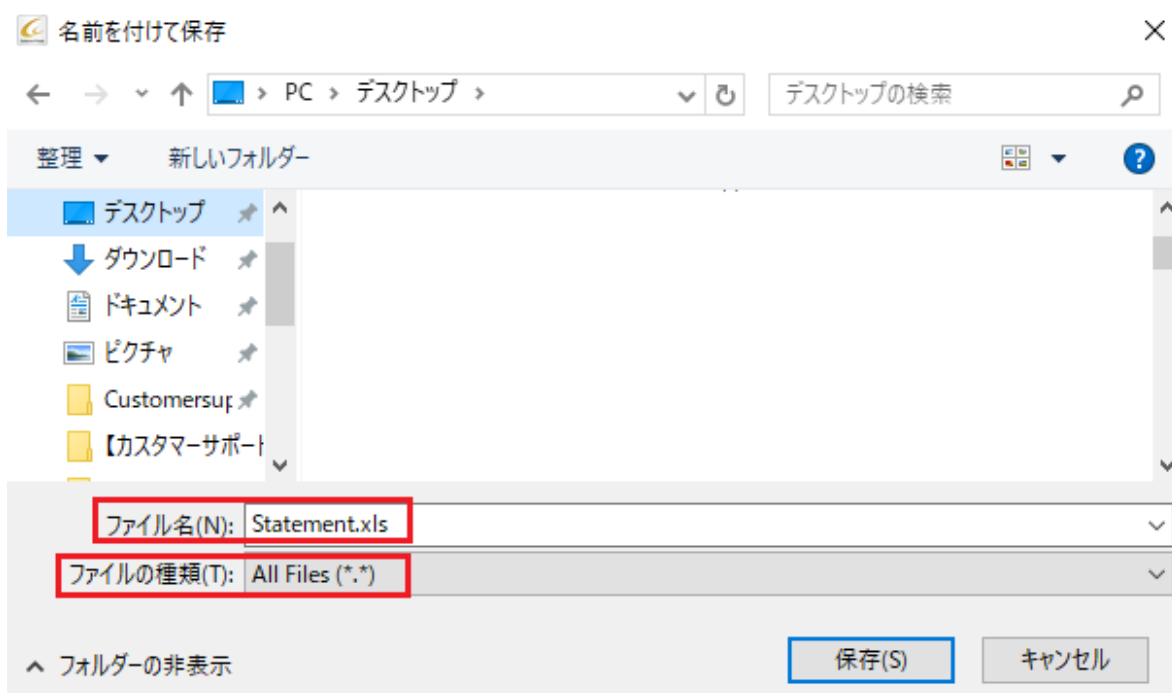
名前を付けて保存

PC > デスクトップ >

デスクトップの検索

整理 ▾ 新しいフォルダー

デスクトップ
ダウンロード
ドキュメント
ピクチャ
Customersup
【カスタマーサポート

ファイル名(N): Statement.xls
ファイルの種類(T): All Files (*.*)

^ フォルダーの非表示

保存(S) キャンセル